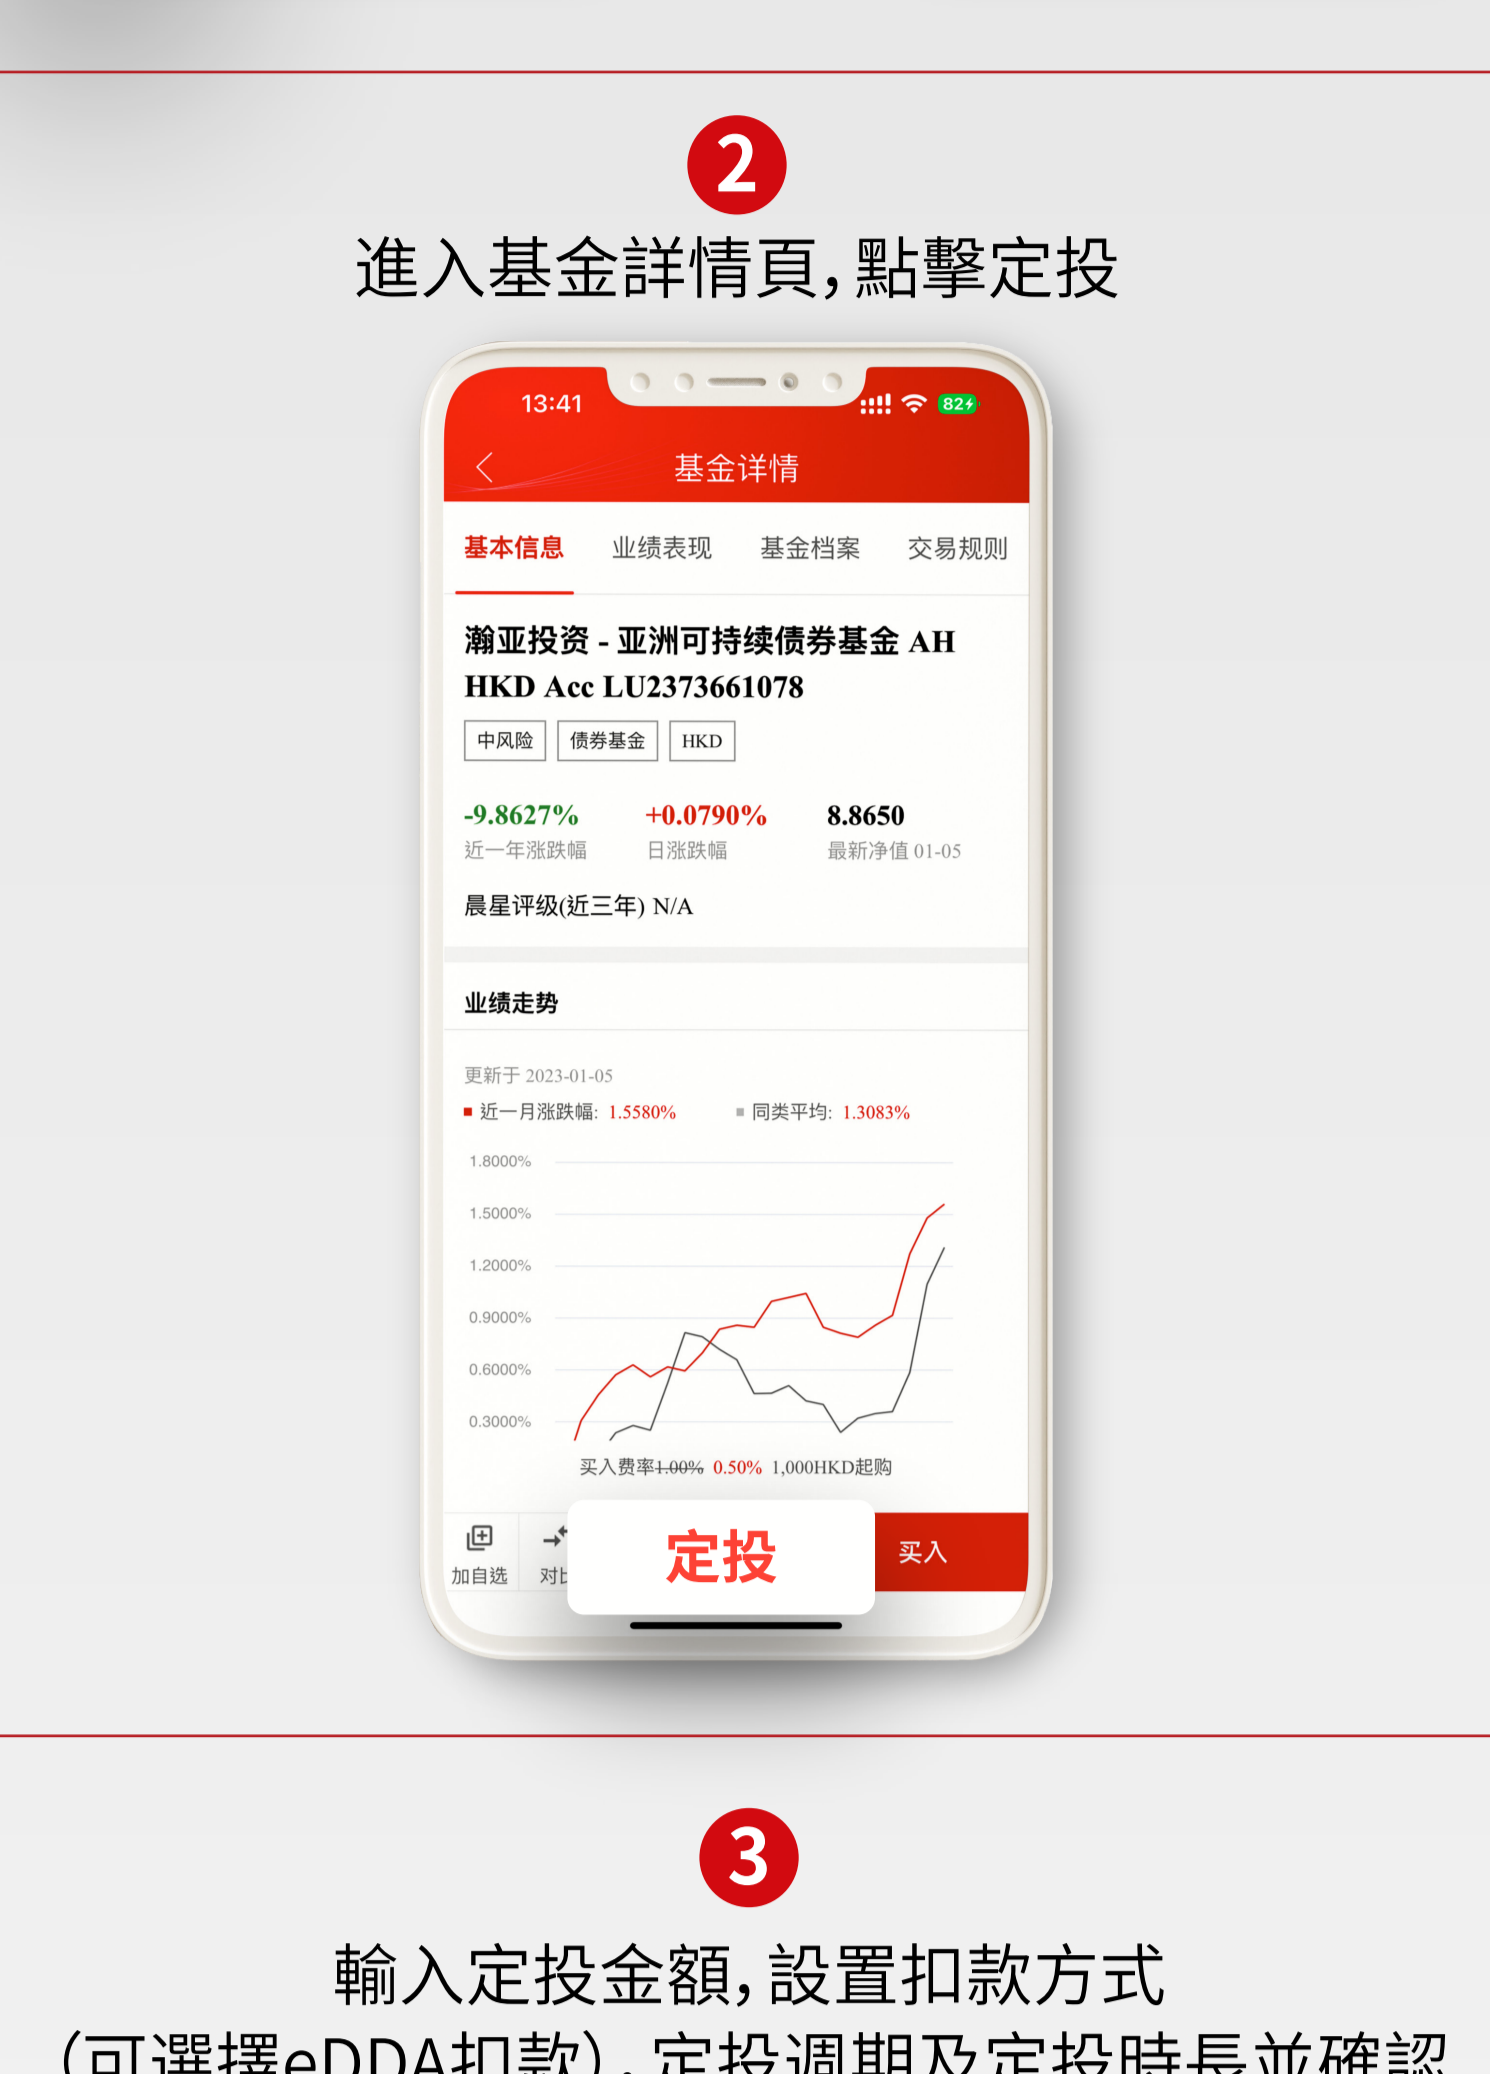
2

進入基金詳情頁,點擊定投

13:41

82

基金详情

基本信息 业绩表现 基金档案 交易规则

瀚亚投资 - 亚洲可持续债券基金 AH HKD Acc LU2373661078

中风险 债券基金 HKD

-9.8627% 近一年涨跌幅

+0.0790% 日涨跌幅

8.8650 最新净值 01-05

晨星评级(近三年) N/A

业绩走势

更新于 2023-01-05

近一月涨跌幅: 1.5580%

同类平均: 1.3083%

1.8000%
1.5000%
1.2000%
0.9000%
0.6000%
0.3000%

买入费率~~1.00%~~ 0.50% 1,000HKD起购

加自选 对比

定投

买入

3

輸入定投金額,設置扣款方式 (可選擇eDDA扣款)、定投週期及定投時長並確認